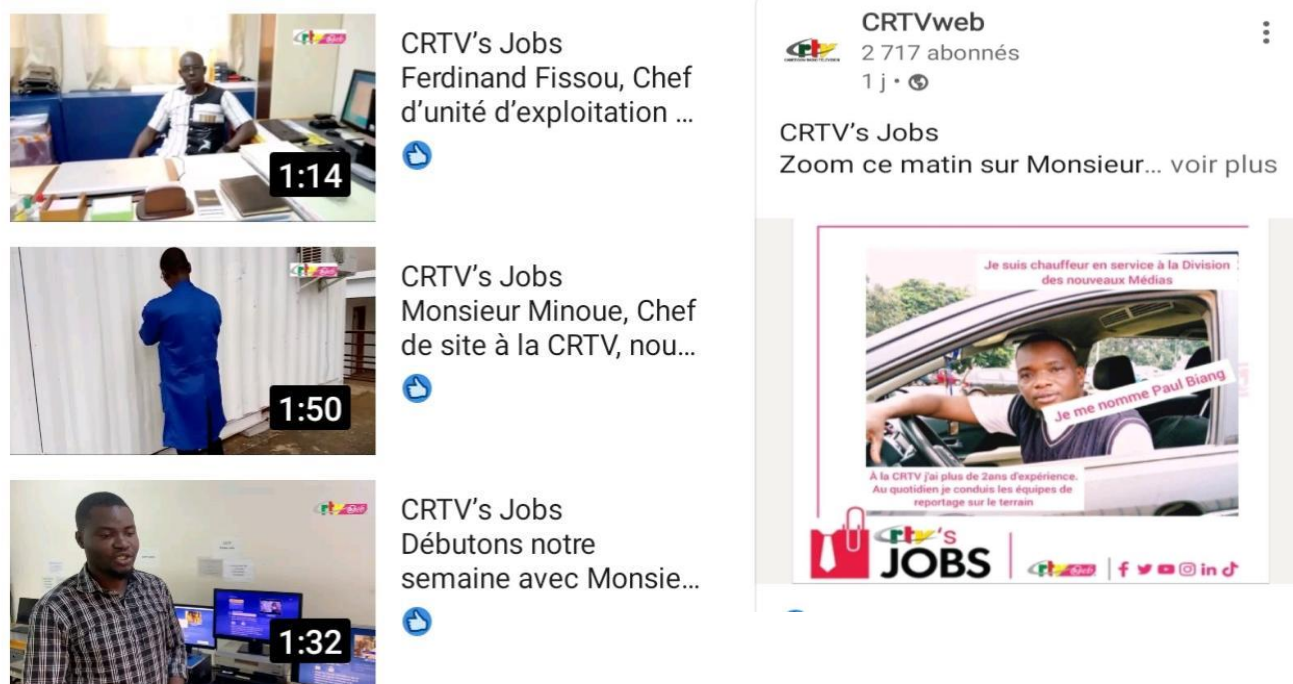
1:14

CRTV's Jobs
Ferdinand Fissou, Chef d'unité d'exploitation ...

1:50

CRTV's Jobs
Monsieur Minoue, Chef de site à la CRTV, nou...

1:32

CRTV's Jobs
Débutons notre semaine avec Monsie...

CRTVweb
2 717 abonnés
1 j •

CRTV's Jobs
Zoom ce matin sur Monsieur... voir plus

Je suis chauffeur en service à la Division des nouveaux Médias

Je me nomme Paul Biang

À la CRTV j'ai plus de 2ans d'expérience. Au quotidien je conduis les équipes de reportage sur le terrain

crtv's JOBS